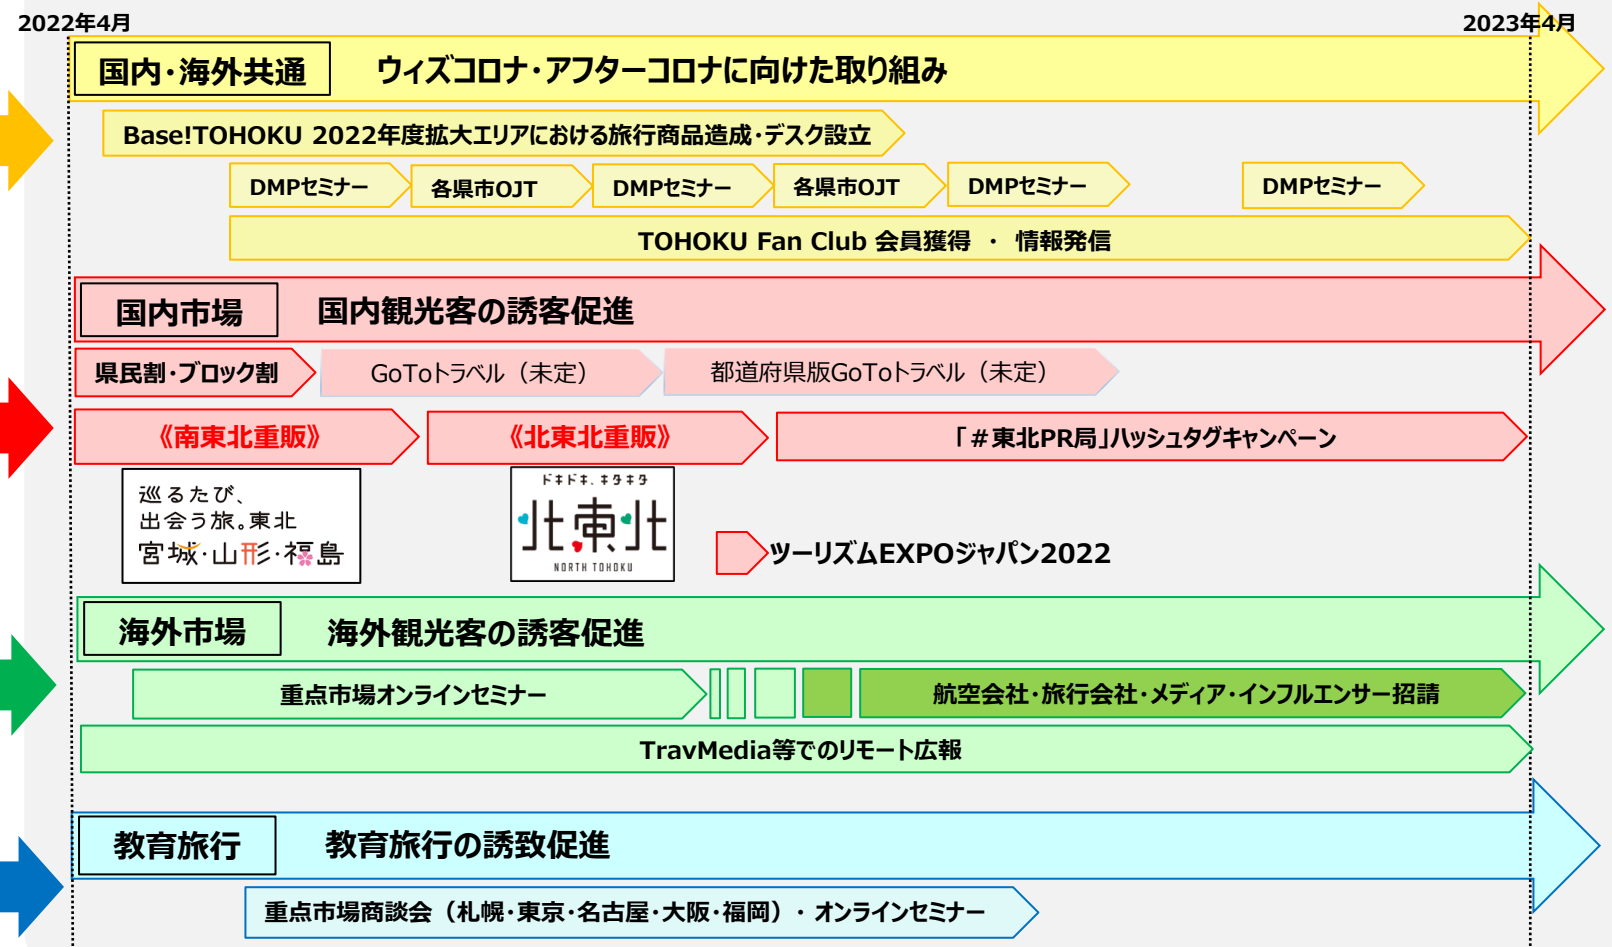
2022年4月

2023年4月

国内・海外共通　ウィズコロナ・アフターコロナに向けた取り組み

Base!TOHOKU 2022年度拡大エリアにおける旅行商品造成・デスク設立

DMPセミナー　各県市OJT　DMPセミナー　各県市OJT　DMPセミナー　DMPセミナー

TOHOKU Fan Club 会員獲得 ・ 情報発信

国内市場　国内観光客の誘客促進

県民割・ブロック割　GoToトラベル（未定）　都道府県版GoToトラベル（未定）

《南東北重販》　《北東北重販》　「＃東北PR局」ハッシュタグキャンペーン

巡るたび、出会う旅。東北 宮城・山形・福島

ドキドキ、キタキタ 北東北 NORTH TOHOKU

ツーリズムEXPOジャパン2022

海外市場　海外観光客の誘客促進

重点市場オンラインセミナー　航空会社・旅行会社・メディア・インフルエンサー招請

TravMedia等でのリモート広報

教育旅行　教育旅行の誘致促進

重点市場商談会（札幌・東京・名古屋・大阪・福岡）・オンラインセミナー